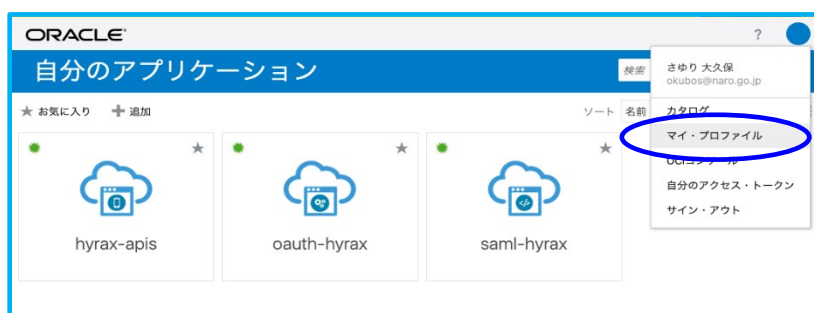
ORACLE

?

自分のアプリケーション

検索

さゆり 大久保
okubos@naro.go.jp

カタログ
マイ・プロファイル
OCIコンソール
自分のアクセス・トークン
サイン・アウト

お気に入り
追加

ソート 名前

hyrax-apis

oauth-hyrax

saml-hyrax